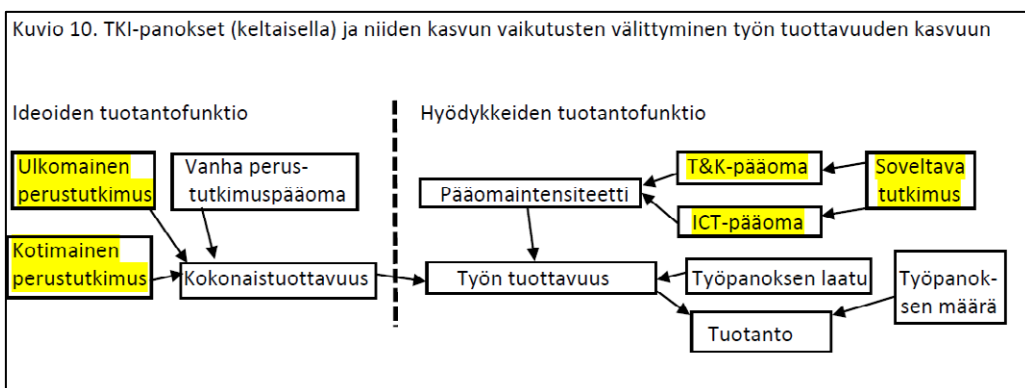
Kuvio 10. TKI-panokset (keltaisella) ja niiden kasvun vaikutusten välittyminen työn tuottavuuden kasvuun

Ideoiden tuotantofunktio

Hyödykkeiden tuotantofunktio

Ulkomainen perustutkimus

Vanha perustutkimuspääoma

Kotimainen perustutkimus

Kokonaistuottavuus

Pääomaintensiteetti

T&K-pääoma

Soveltava tutkimus

ICT-pääoma

Työn tuottavuus

Työpanoksen laatu

Työpanoksen määrä

Tuotanto